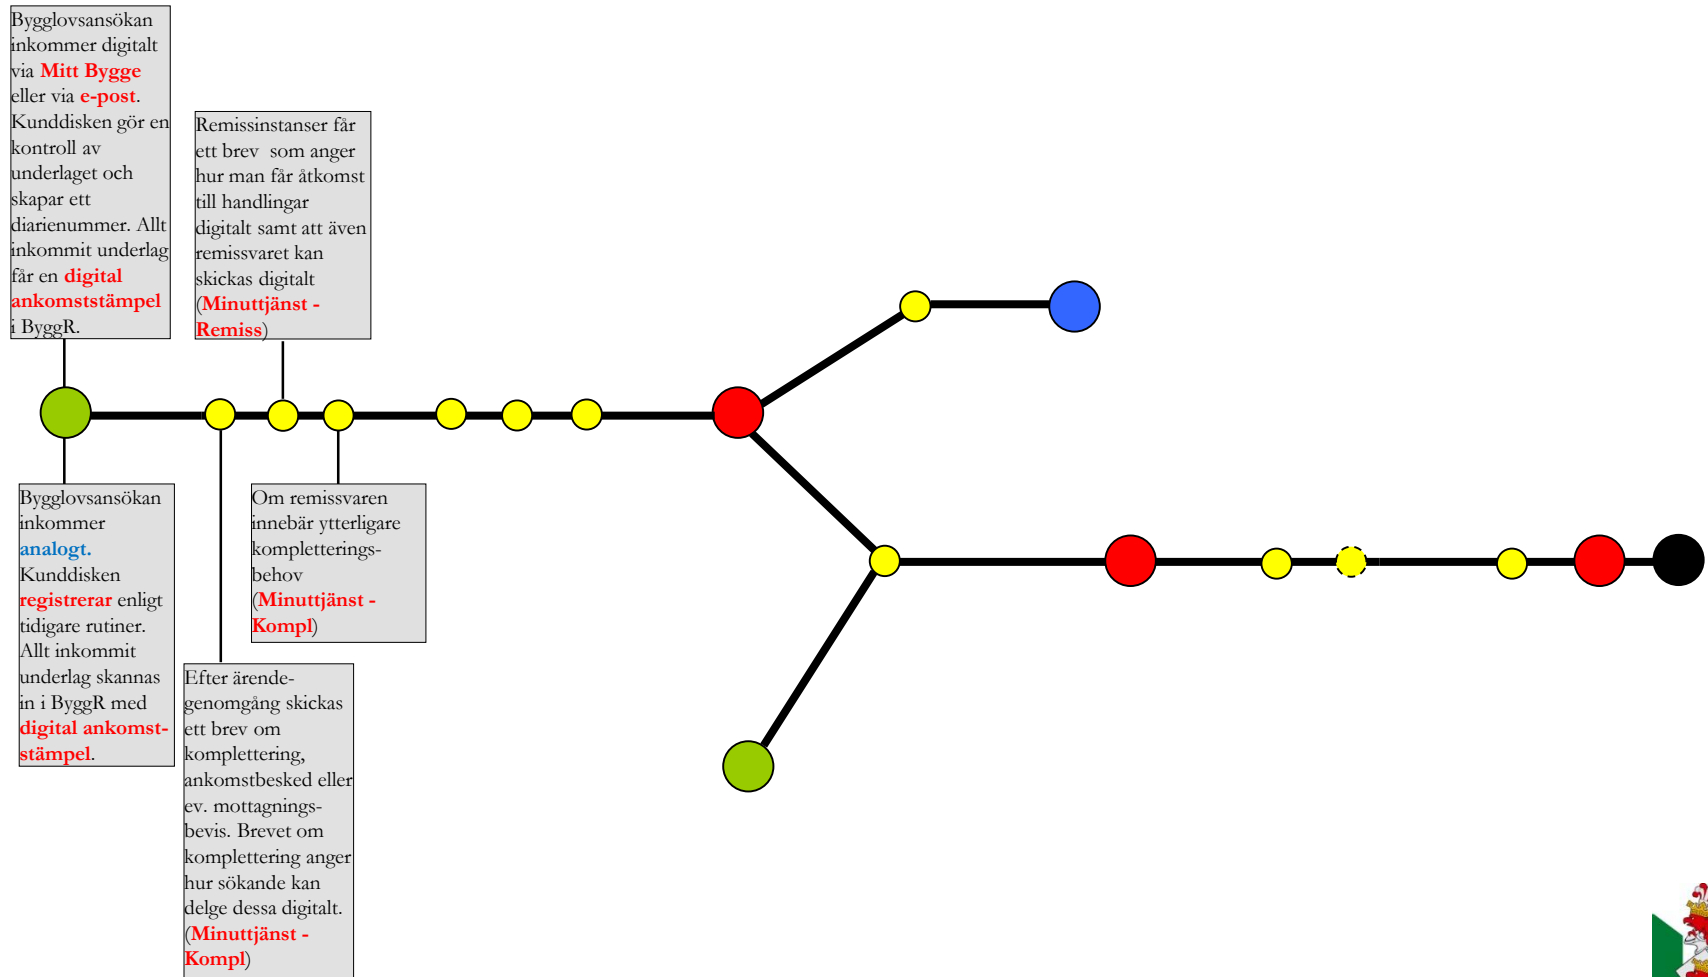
Bygglovsansökan inkommer digitalt via Mitt Bygge eller via e-post. Kunddisken gör en kontroll av underlaget och skapar ett diarienummer. Allt inkommit underlag får en digital ankomststämpel i ByggR.

Remissinstanser får ett brev som anger hur man får åtkomst till handlingar digitalt samt att även remissvaret kan skickas digitalt (Minuttjänst - Remiss)

Bygglovsansökan inkommer analogt. Kunddisken registrerar enligt tidigare rutiner. Allt inkommit underlag skannas in i ByggR med digital ankomststämpel.

Om remissvaren innebär ytterligare kompletteringsbehov (Minuttjänst - Kompl)

Efter ärendegenomgång skickas ett brev om komplettering, ankomstbesked eller ev. mottagningsbevis. Brevet om komplettering anger hur sökande kan delge dessa digitalt. (Minuttjänst - Kompl)